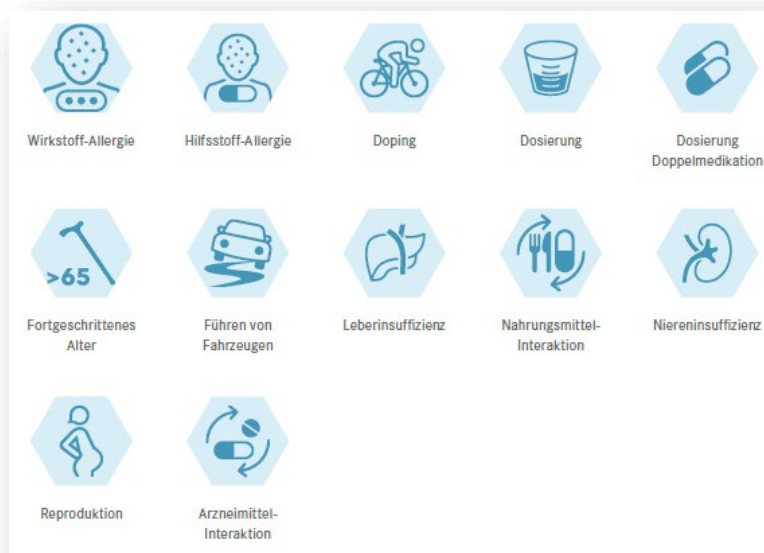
Wirkstoff-Allergie

Hilfsstoff-Allergie

Doping

Dosierung

Dosierung Doppelmedikation

>65

Fortgeschrittenes Alter

Führen von Fahrzeugen

Leberinsuffizienz

Nahrungsmittel-Interaktion

Niereninsuffizienz

Reproduktion

Arzneimittel-Interaktion